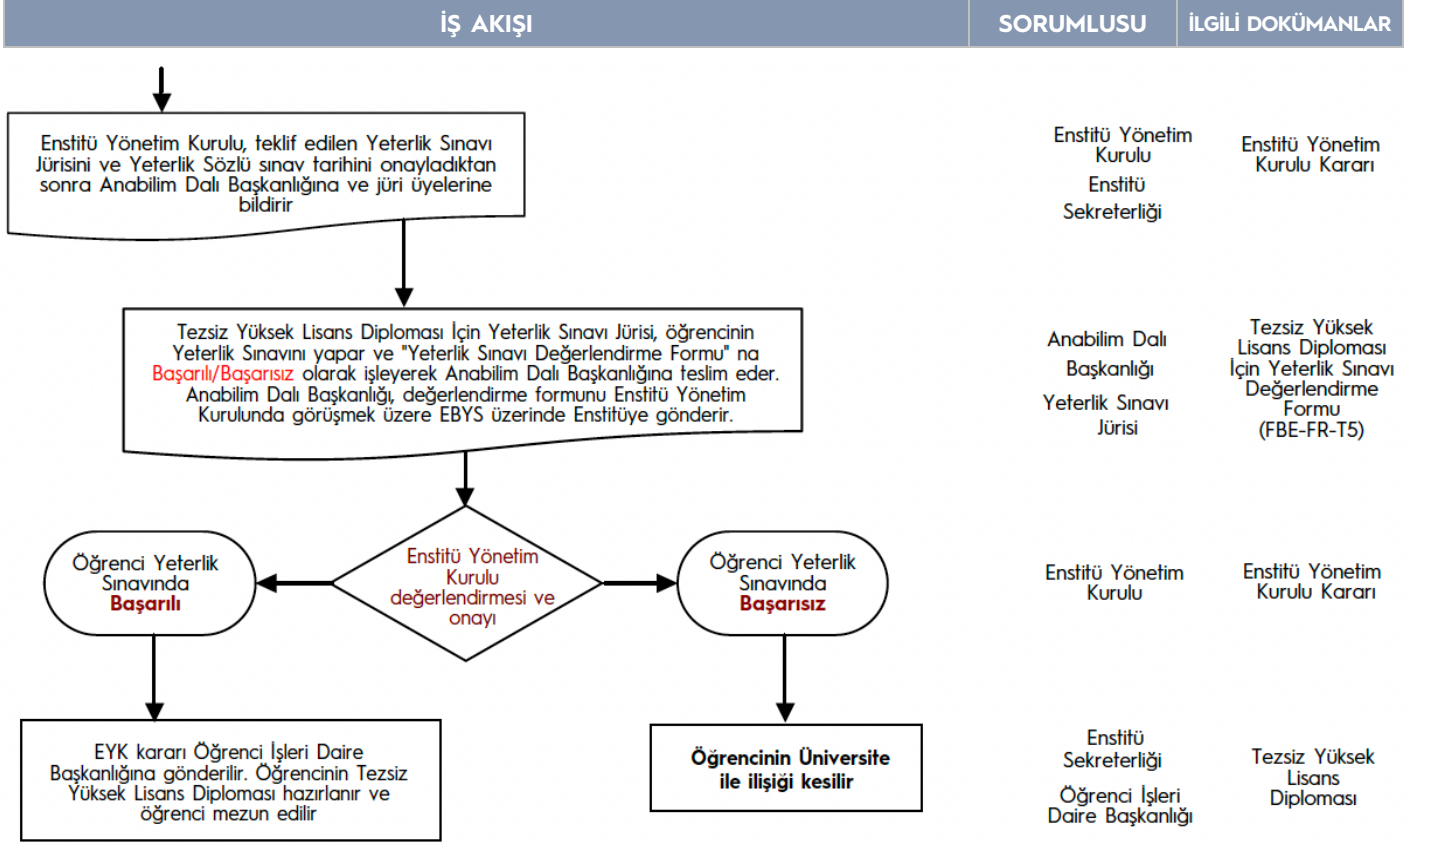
| İŞ AKIŞI | SORUMLUSU | İLGİLİ DOKÜMANLAR |
|---|---|---|

Enstitü Yönetim Kurulu, teklif edilen Yeterlik Sınavı Jürisini ve Yeterlik Sözlü sınav tarihini onayladıktan sonra Anabilim Dalı Başkanlığına ve jüri üyelerine bildirir

Enstitü Yönetim Kurulu

Enstitü Sekreterliği

Enstitü Yönetim Kurulu Kararı

Tezsiz Yüksek Lisans Diploması İçin Yeterlik Sınavı Jürisi, öğrencinin Yeterlik Sınavını yapar ve "Yeterlik Sınavı Değerlendirme Formu" na Başarılı/Başarısız olarak işleyerek Anabilim Dalı Başkanlığına teslim eder. Anabilim Dalı Başkanlığı, değerlendirme formunu Enstitü Yönetim Kurulunda görüşmek üzere EBYS üzerinde Enstitüye gönderir.

Anabilim Dalı Başkanlığı

Yeterlik Sınavı Jürisi

Tezsiz Yüksek Lisans Diploması İçin Yeterlik Sınavı Değerlendirme Formu (FBE-FR-T5)

Öğrenci Yeterlik Sınavında Başarılı

Enstitü Yönetim Kurulu değerlendirmesi ve onayı

Öğrenci Yeterlik Sınavında Başarısız

Enstitü Yönetim Kurulu

Enstitü Yönetim Kurulu Kararı

EYK kararı Öğrenci İşleri Daire Başkanlığına gönderilir. Öğrencinin Tezsiz Yüksek Lisans Diploması hazırlanır ve öğrenci mezun edilir

Öğrencinin Üniversite ile ilişiği kesilir

Enstitü Sekreterliği

Öğrenci İşleri Daire Başkanlığı

Tezsiz Yüksek Lisans Diploması